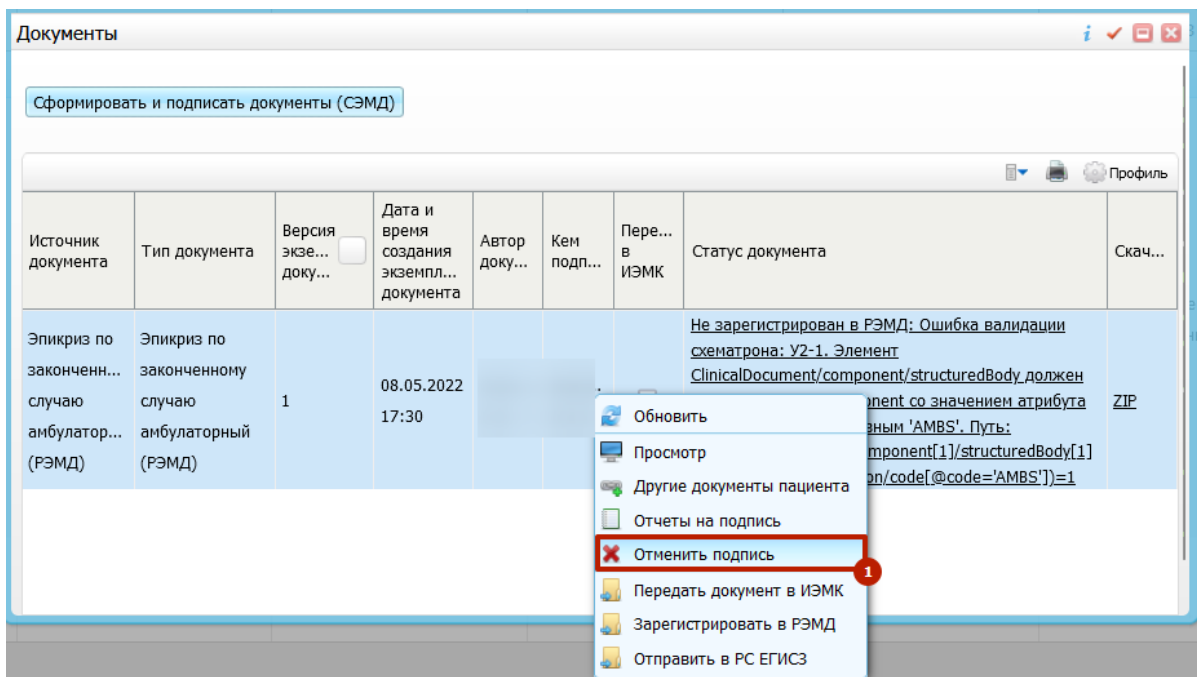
Документы

Сформировать и подписать документы (СЭМД)

Профиль

| Источник документа | Тип документа | Версия экзе... доку... | Дата и время создания экземпл... документа | Автор доку... | Кем подп... | Пере... в ИЭМК | Статус документа | Скач... |
|---|---|---|---|---|---|---|---|---|
| Эпикриз по законченн... случаю амбулатор... (РЭМД) | Эпикриз по законченному случаю амбулаторный (РЭМД) | 1 | 08.05.2022 17:30 | | | | Не зарегистрирован в РЭМД: Ошибка валидации схематрона: У2-1. Элемент ClinicalDocument/component/structuredBody должен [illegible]ponent со значением атрибута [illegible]ным 'AMBS'. Путь: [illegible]mponent[1]/structuredBody[1] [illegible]on/code[@code='AMBS'])=1 | ZIP |

Обновить
Просмотр
Другие документы пациента
Отчеты на подпись
Отменить подпись
1
Передать документ в ИЭМК
Зарегистрировать в РЭМД
Отправить в РС ЕГИСЗ